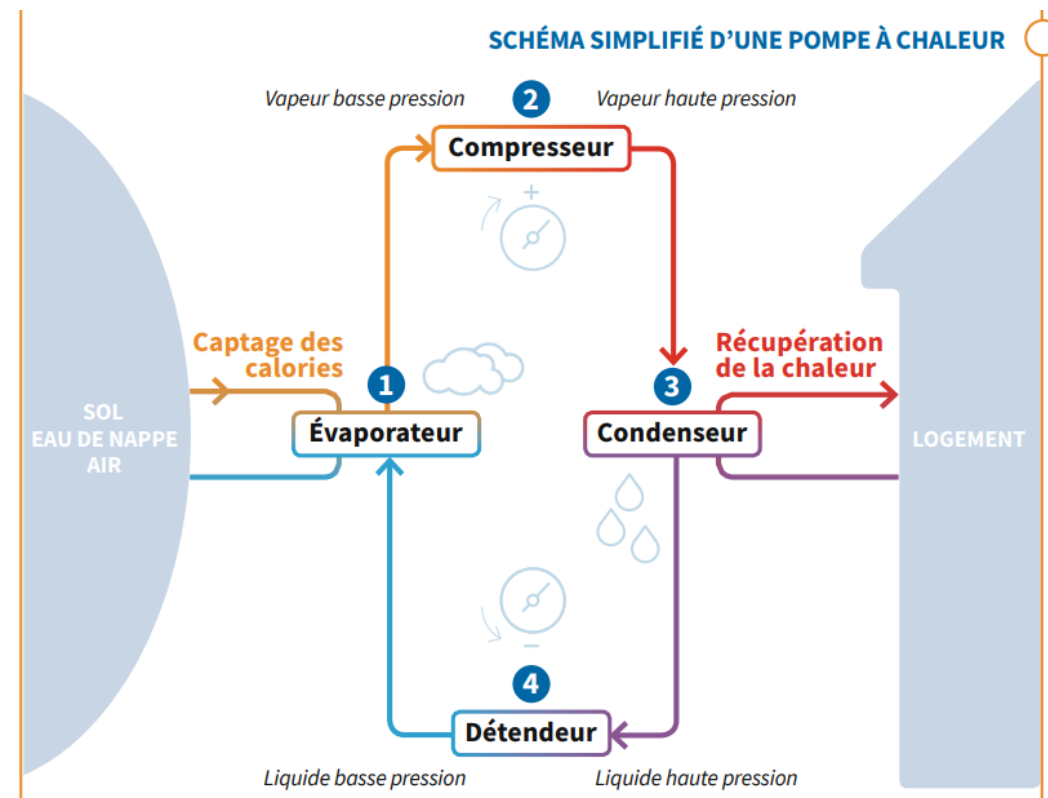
SCHÉMA SIMPLIFIÉ D'UNE POMPE À CHALEUR

Vapeur basse pression

2

Vapeur haute pression

Compresseur

+

Captage des calories

SOL
EAU DE NAPPE
AIR

1

Évaporateur

3

Récupération de la chaleur

Condenseur

LOGEMENT

−

4

Détendeur

Liquide basse pression

Liquide haute pression